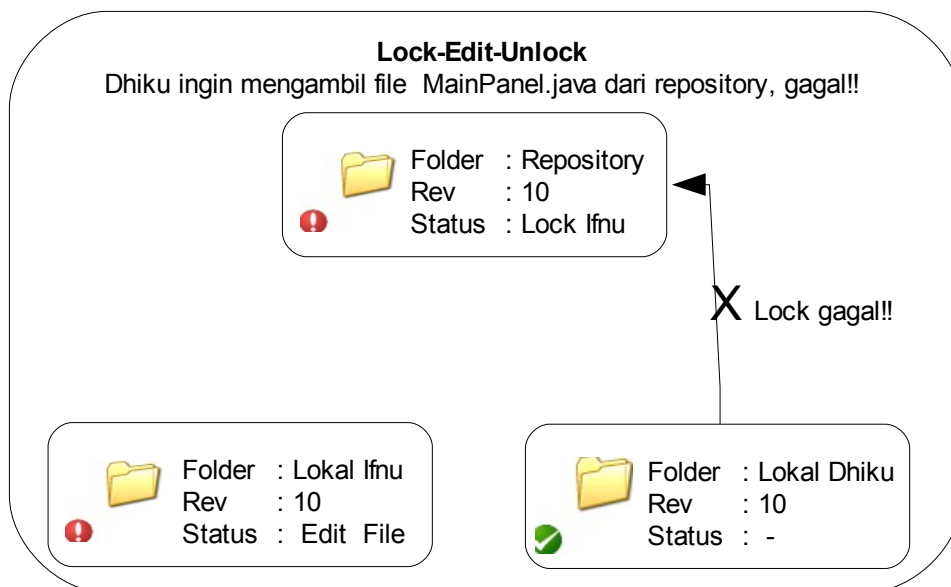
**Lock-Edit-Unlock**
Dhiku ingin mengambil file MainPanel.java dari repository, gagal!!

Folder : Repository
Rev : 10
Status : Lock Ifnu

X Lock gagal!!

Folder : Lokal Ifnu
Rev : 10
Status : Edit File

Folder : Lokal Dhiku
Rev : 10
Status : -